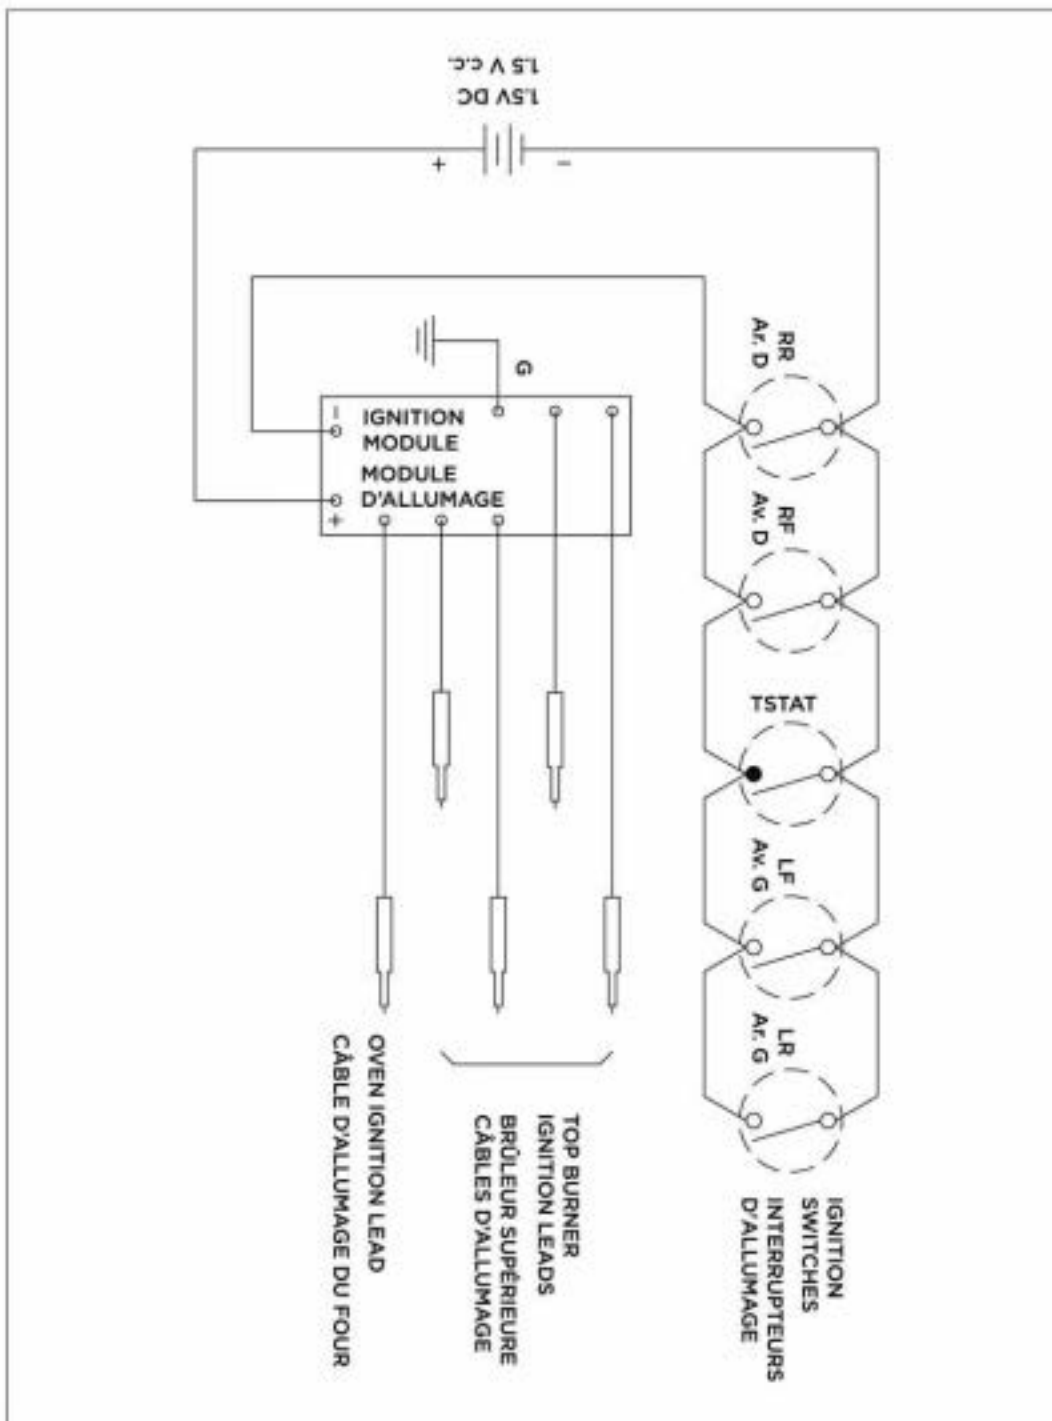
1.5V DC
1.5 V c.c.
+
-
G
-
IGNITION MODULE
MODULE D'ALLUMAGE
+
RR
Ar. D
RF
Av. D
TSTAT
LF
Av. G
LR
Ar. G
OVEN IGNITION LEAD
CÂBLE D'ALLUMAGE DU FOUR
TOP BURNER IGNITION LEADS
BRÛLEUR SUPÉRIEURE CÂBLES D'ALLUMAGE
IGNITION SWITCHES
INTERRUPTEURS D'ALLUMAGE